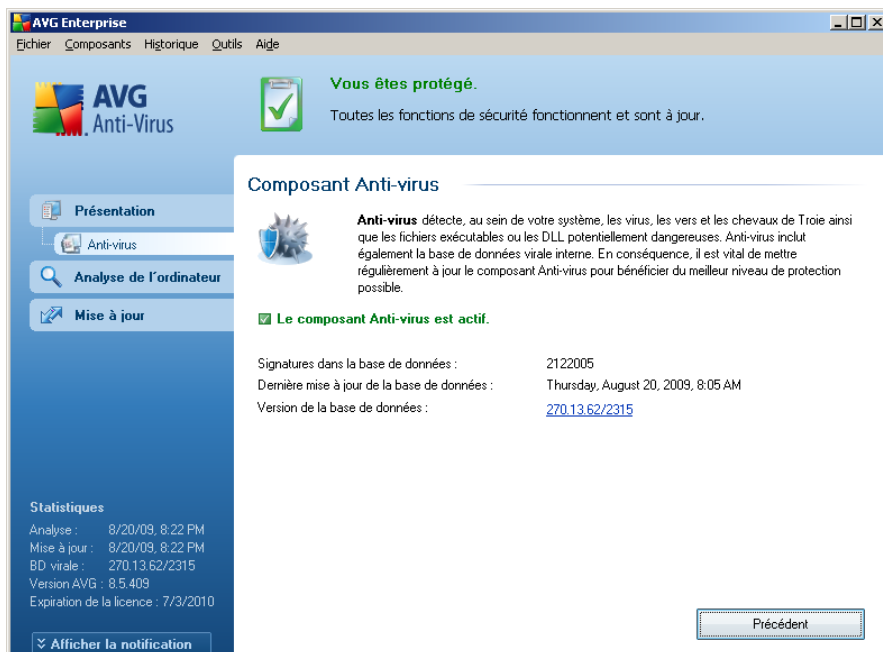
AVG Enterprise

Fichier Composants Historique Outils Aide

AVG Anti-Virus

Vous êtes protégé.

Toutes les fonctions de sécurité fonctionnent et sont à jour.

Présentation

Anti-virus

Analyse de l'ordinateur

Mise à jour

Composant Anti-virus

Anti-virus détecte, au sein de votre système, les virus, les vers et les chevaux de Troie ainsi que les fichiers exécutables ou les DLL potentiellement dangereuses. Anti-virus inclut également la base de données virale interne. En conséquence, il est vital de mettre régulièrement à jour le composant Anti-virus pour bénéficier du meilleur niveau de protection possible.

Le composant Anti-virus est actif.

| | |
|---|---|
| Signatures dans la base de données : | 2122005 |
| Dernière mise à jour de la base de données : | Thursday, August 20, 2009, 8:05 AM |
| Version de la base de données : | 270.13.62/2315 |

Statistiques

Analyse : 8/20/09, 8:22 PM
Mise à jour : 8/20/09, 8:22 PM
BD virale : 270.13.62/2315
Version AVG : 8.5.409
Expiration de la licence : 7/3/2010

Afficher la notification

Précédent